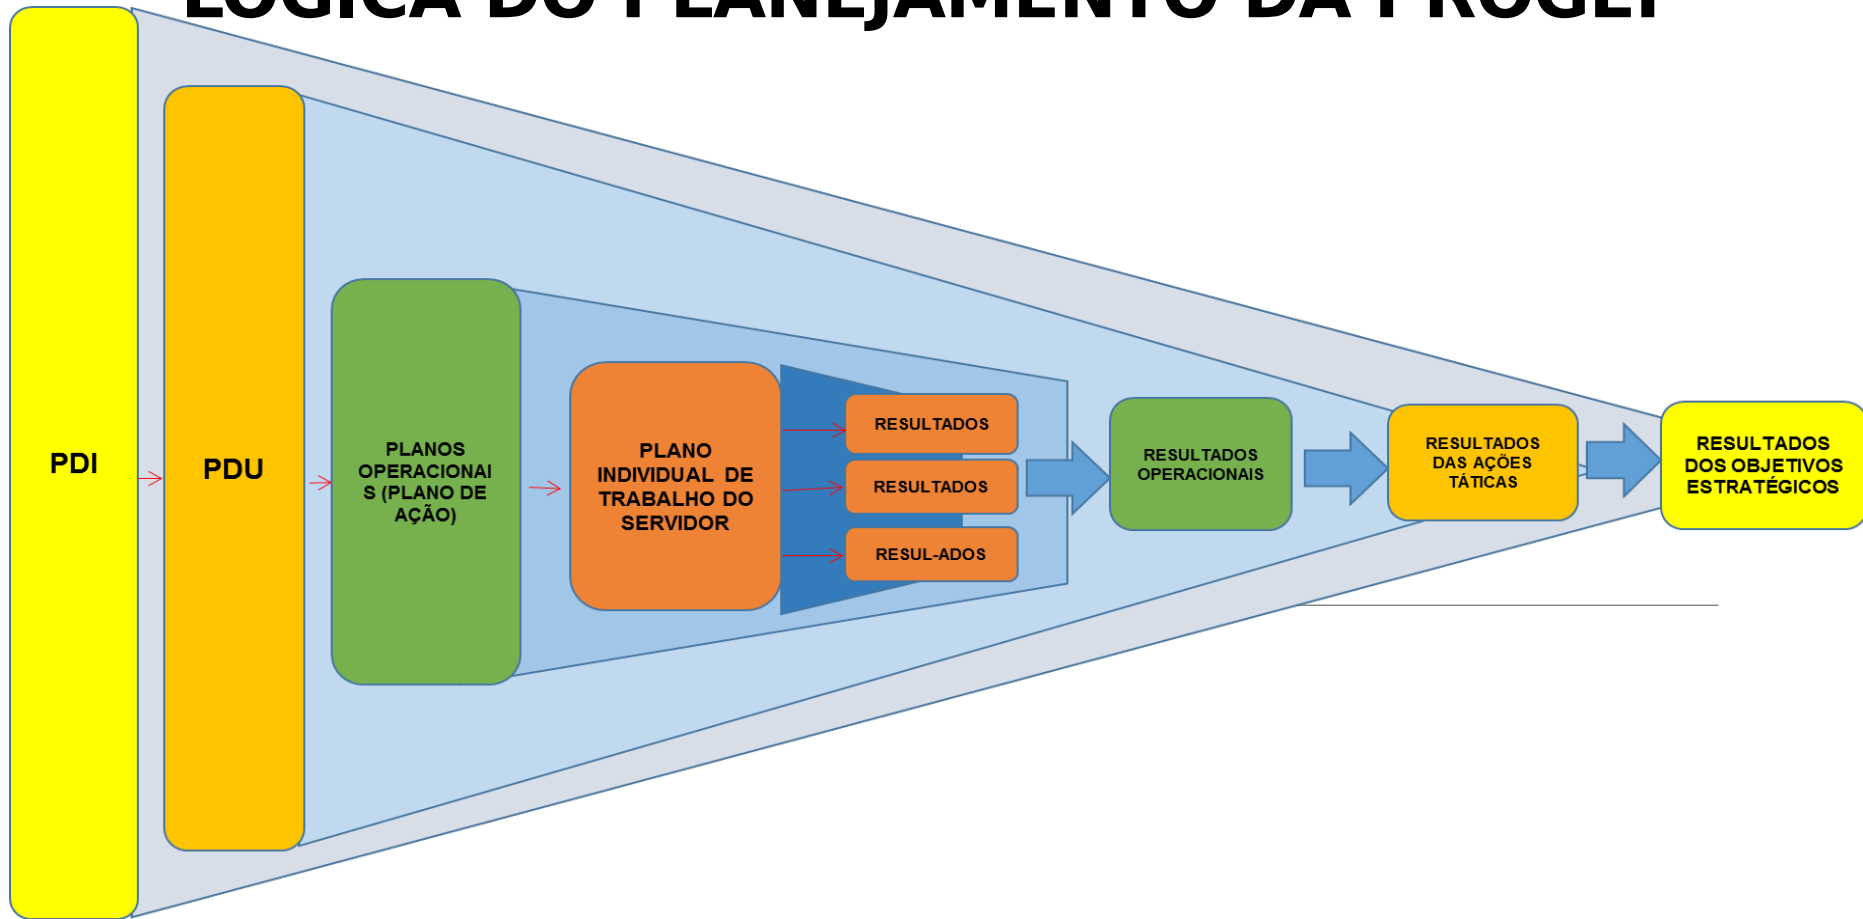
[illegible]

PDI

PDU

PLANOS OPERACIONAIS (PLANO DE AÇÃO)

PLANO INDIVIDUAL DE TRABALHO DO SERVIDOR

RESULTADOS

RESULTADOS

RESUL-ADOS

RESULTADOS OPERACIONAIS

RESULTADOS DAS AÇÕES TÁTICAS

RESULTADOS DOS OBJETIVOS ESTRATÉGICOS